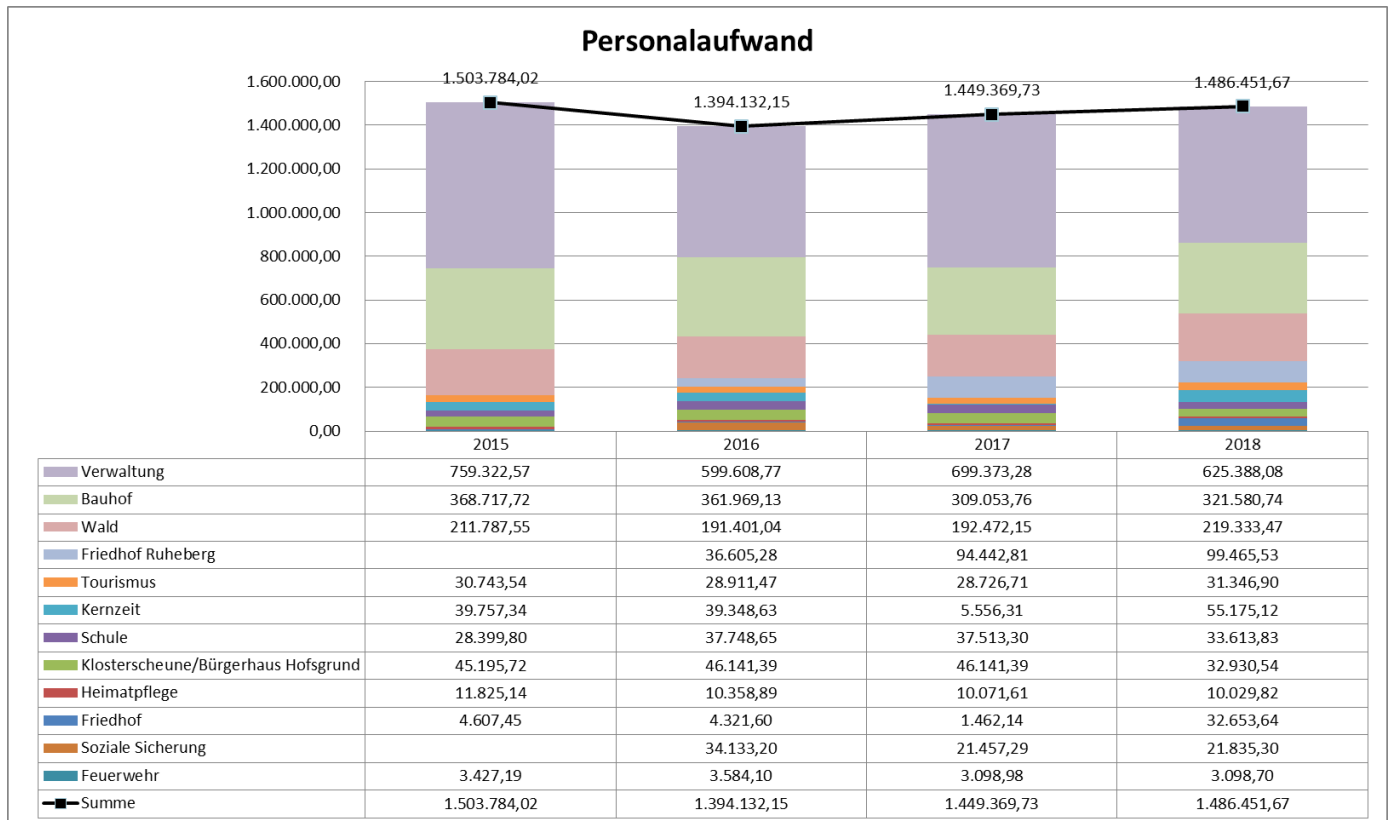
Personalaufwand

1.600.000,00
1.400.000,00
1.200.000,00
1.000.000,00
800.000,00
600.000,00
400.000,00
200.000,00
0,00

1.503.784,02
1.394.132,15
1.449.369,73
1.486.451,67

| | 2015 | 2016 | 2017 | 2018 |
|---|---|---|---|---|
| Verwaltung | 759.322,57 | 599.608,77 | 699.373,28 | 625.388,08 |
| Bauhof | 368.717,72 | 361.969,13 | 309.053,76 | 321.580,74 |
| Wald | 211.787,55 | 191.401,04 | 192.472,15 | 219.333,47 |
| Friedhof Ruheberg | | 36.605,28 | 94.442,81 | 99.465,53 |
| Tourismus | 30.743,54 | 28.911,47 | 28.726,71 | 31.346,90 |
| Kernzeit | 39.757,34 | 39.348,63 | 5.556,31 | 55.175,12 |
| Schule | 28.399,80 | 37.748,65 | 37.513,30 | 33.613,83 |
| Klosterscheune/Bürgerhaus Hofsgrund | 45.195,72 | 46.141,39 | 46.141,39 | 32.930,54 |
| Heimatpflege | 11.825,14 | 10.358,89 | 10.071,61 | 10.029,82 |
| Friedhof | 4.607,45 | 4.321,60 | 1.462,14 | 32.653,64 |
| Soziale Sicherung | | 34.133,20 | 21.457,29 | 21.835,30 |
| Feuerwehr | 3.427,19 | 3.584,10 | 3.098,98 | 3.098,70 |
| Summe | 1.503.784,02 | 1.394.132,15 | 1.449.369,73 | 1.486.451,67 |